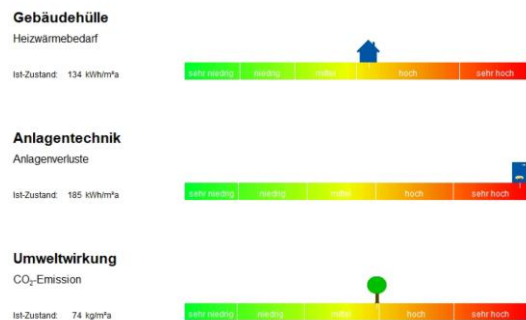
Gebäudehülle
Heizwärmebedarf

Ist-Zustand: 134 kWh/m²a

| sehr niedrig | niedrig | mittel | hoch | sehr hoch |
|---|---|---|---|---|

Anlagentechnik
Anlagenverluste

Ist-Zustand: 185 kWh/m²a

| sehr niedrig | niedrig | mittel | hoch | sehr hoch |
|---|---|---|---|---|

Umweltwirkung
$CO_2$-Emission

Ist-Zustand: 74 kg/m²a

| sehr niedrig | niedrig | mittel | hoch | sehr hoch |
|---|---|---|---|---|